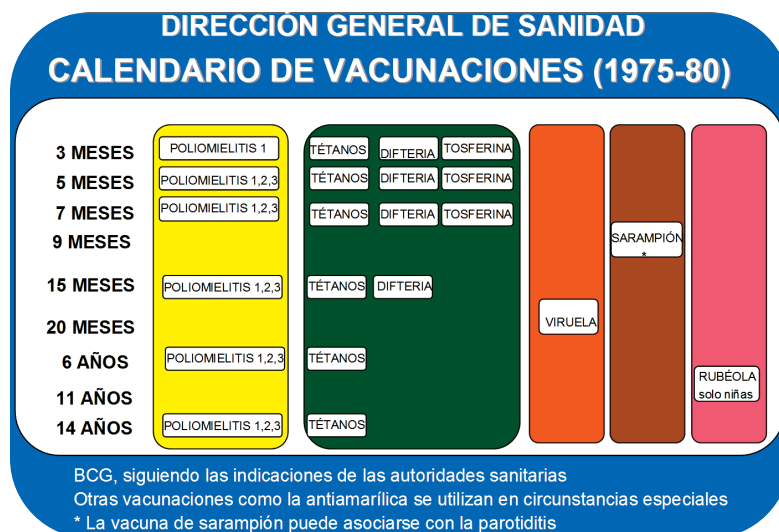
DIRECCIÓN GENERAL DE SANIDAD
CALENDARIO DE VACUNACIONES (1975-80)

3 MESES
5 MESES
7 MESES
9 MESES
15 MESES
20 MESES
6 AÑOS
11 AÑOS
14 AÑOS

POLIOMIELITIS 1
POLIOMIELITIS 1,2,3
POLIOMIELITIS 1,2,3
POLIOMIELITIS 1,2,3
POLIOMIELITIS 1,2,3
POLIOMIELITIS 1,2,3

TÉTANOS DIFTERIA TOSFERINA
TÉTANOS DIFTERIA TOSFERINA
TÉTANOS DIFTERIA TOSFERINA
TÉTANOS DIFTERIA
TÉTANOS
TÉTANOS

VIRUELA

SARAMPIÓN *

RUBÉOLA solo niñas

BCG, siguiendo las indicaciones de las autoridades sanitarias
Otras vacunaciones como la antiamarílica se utilizan en circunstancias especiales
* La vacuna de sarampión puede asociarse con la parotiditis